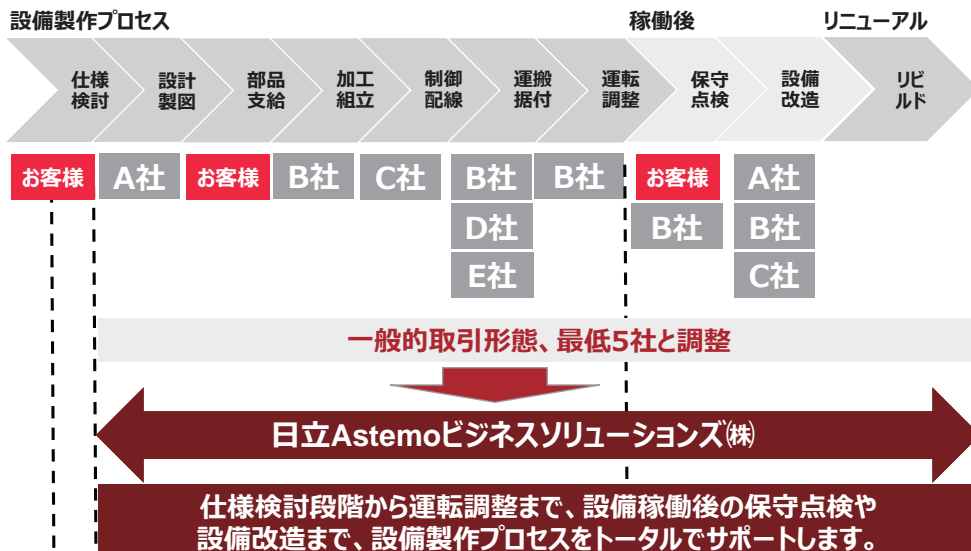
設備製作プロセス

稼働後

リニューアル

仕様検討

設計製図

部品支給

加工組立

制御配線

運搬据付

運転調整

保守点検

設備改造

リビルド

お客様

A社

お客様

B社

C社

B社

B社

お客様

A社

D社

B社

B社

E社

C社

一般的取引形態、最低5社と調整

日立Astemoビジネスソリューションズ㈱

仕様検討段階から運転調整まで、設備稼働後の保守点検や設備改造まで、設備製作プロセスをトータルでサポートします。